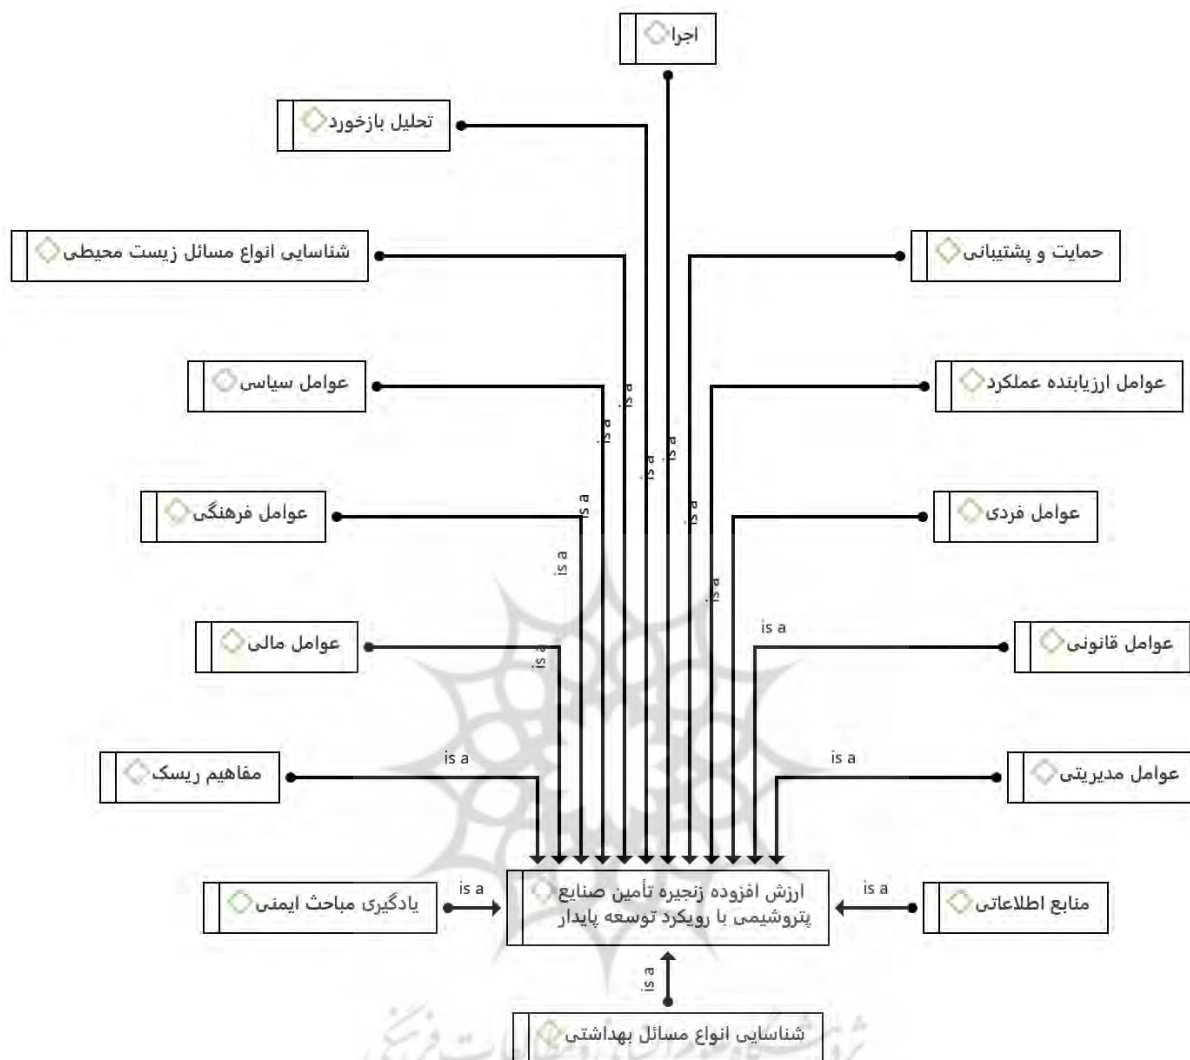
اجرا

تحلیل بازخورد

شناسایی انواع مسائل زیست محیطی

حمایت و پشتیبانی

عوامل سیاسی

عوامل ارزیابنده عملکرد

عوامل فرهنگی

عوامل فردی

عوامل مالی

عوامل قانونی

مفاهیم ریسک

عوامل مدیریتی

is a
is a
is a
is a
is a
is a
is a
is a
is a
is a
is a
is a

یادگیری مباحث ایمنی

is a

ارزش افزوده زنجیره تأمین صنایع پتروشیمی با رویکرد توسعه پایدار

is a

منابع اطلاعاتی

is a

شناسایی انواع مسائل بهداشتی